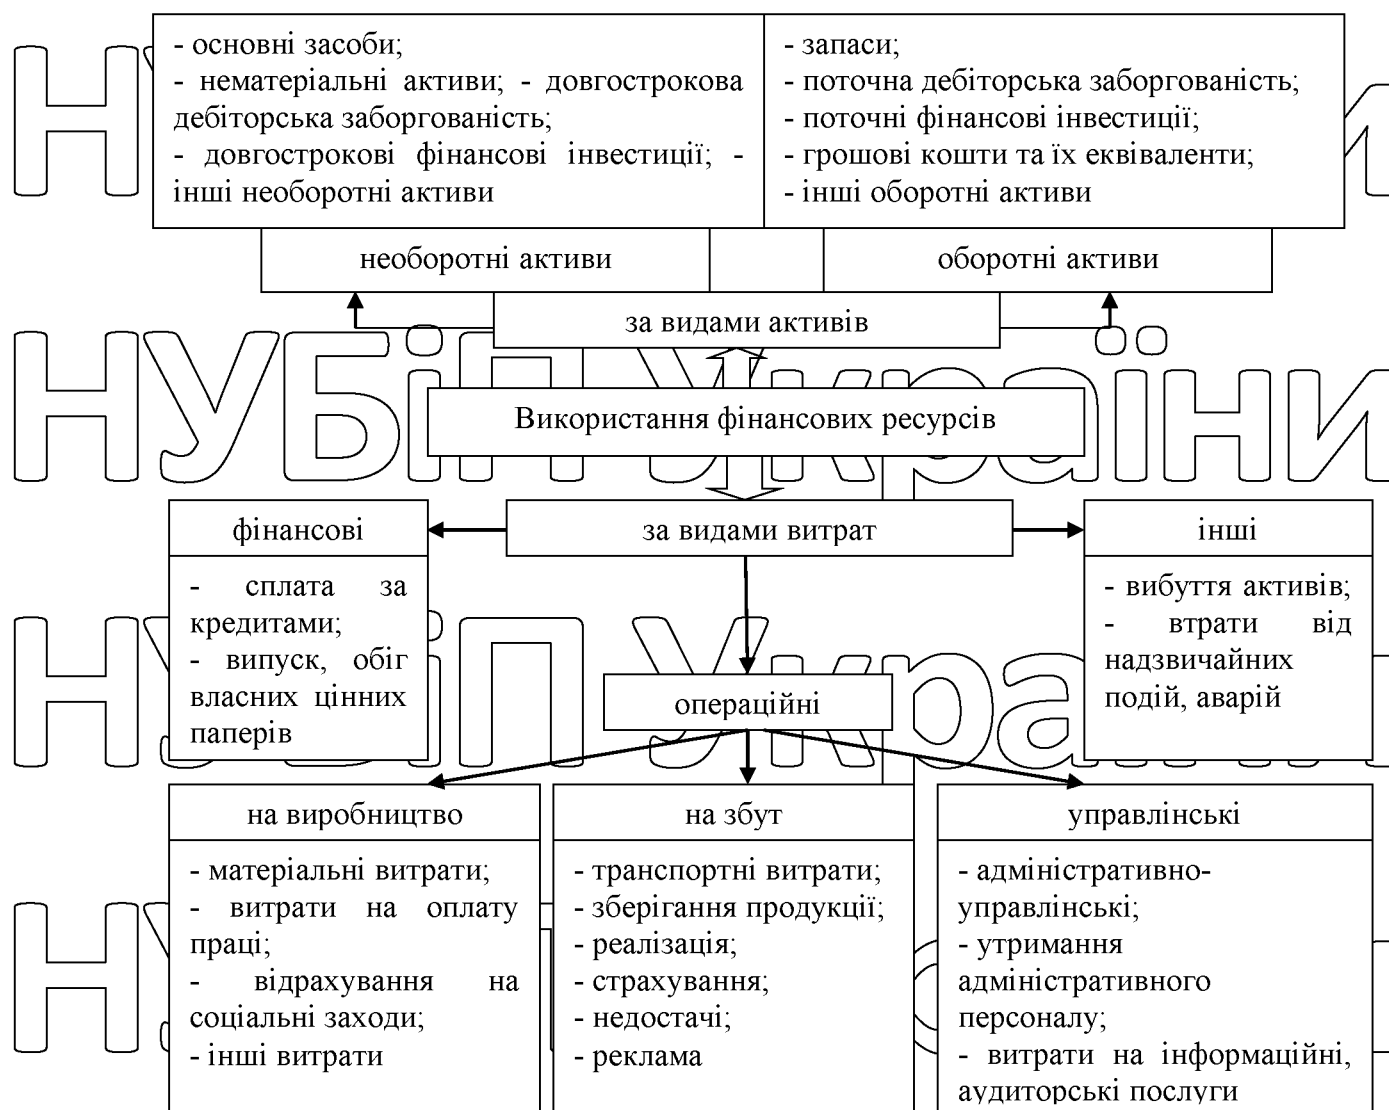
- основні засоби;
- нематеріальні активи; - довгострокова дебіторська заборгованість;
- довгострокові фінансові інвестиції; - інші необоротні активи

- запаси;
- поточна дебіторська заборгованість;
- поточні фінансові інвестиції;
- грошові кошти та їх еквіваленти;
- інші оборотні активи

необоротні активи

оборотні активи

за видами активів

НУБіП України

Використання фінансових ресурсів

фінансові

- сплата за кредитами;
- випуск, обіг власних цінних паперів

за видами витрат

інші

- вибуття активів;
- втрати від надзвичайних подій, аварій

операційні

на виробництво

- матеріальні витрати;
- витрати на оплату праці;
- відрахування на соціальні заходи;
- інші витрати

на збут

- транспортні витрати;
- зберігання продукції;
- реалізація;
- страхування;
- недостачі;
- реклама

управлінські

- адміністративно-управлінські;
- утримання адміністративного персоналу;
- витрати на інформаційні, аудиторські послуги